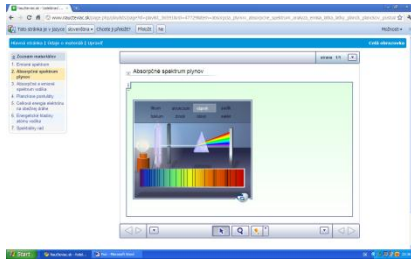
Naučteviac.sk - Učebn... ×

www.naucteviac.sk/page.php?pid=...

Táto stránka je v jazyku slovenčina ▾ Chcete ju preložiť? Preložiť Nie Možnosti ▾

Hlavná stránka | Fyzika - Štruktúra a vlastnosti látok | Spektrá Celá obrazovka

Zoznam materiálov
1. Emisné spektrum
2. Absorpčné spektrum plynov
3. Absorpčné a emisné spektrum sodíka
4. Plamenné pokusy
5. Celková energia elektrónu na stacionárnej dráhe
6. Energetické hladiny atómu vodíka
7. Spektrálny rad

strana 1/1

Absorpčné spektrum plynov

Biele | amoniak | ozón | vodík
dusík | kyslík | metán

Start | Naučteviac.sk - Kobit... | Hol - Microsoft Word